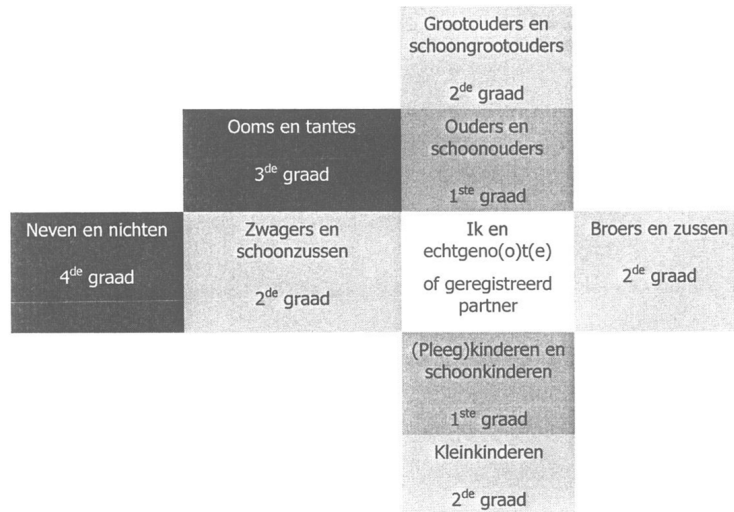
Grootouders en schoongrootouders

$2^{de}$ graad

Ooms en tantes

$3^{de}$ graad

Ouders en schoonouders

$1^{ste}$ graad

Neven en nichten

$4^{de}$ graad

Zwagers en schoonzussen

$2^{de}$ graad

Ik en echtgeno(o)t(e) of geregistreerd partner

Broers en zussen

$2^{de}$ graad

(Pleeg)kinderen en schoonkinderen

$1^{ste}$ graad

Kleinkinderen

$2^{de}$ graad